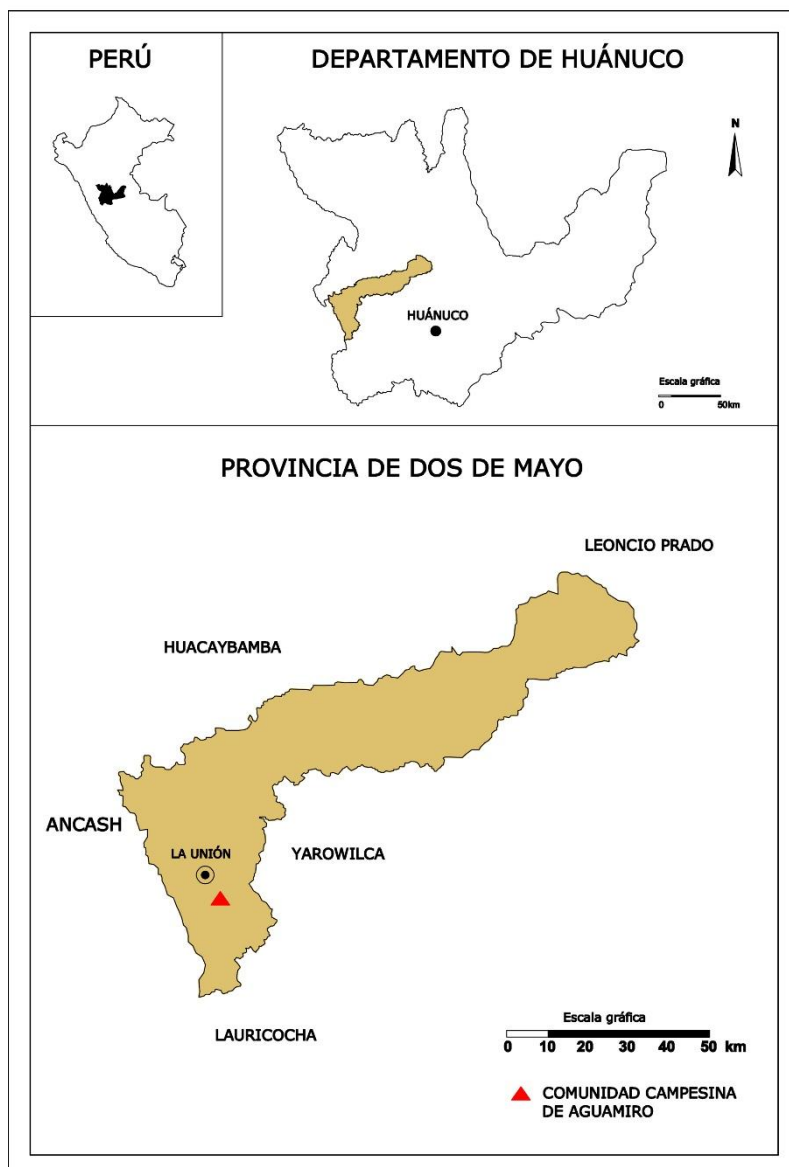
PERÚ

DEPARTAMENTO DE HUÁNUCO

N

HUÁNUCO

Escala gráfica
0 50km

PROVINCIA DE DOS DE MAYO

LEONCIO PRADO

HUACAYBAMBA

ANCASH

LA UNIÓN

YAROWILCA

LAURICOCHA

Escala gráfica
0 10 20 30 40 50 km

COMUNIDAD CAMPESINA DE AGUAMIRO